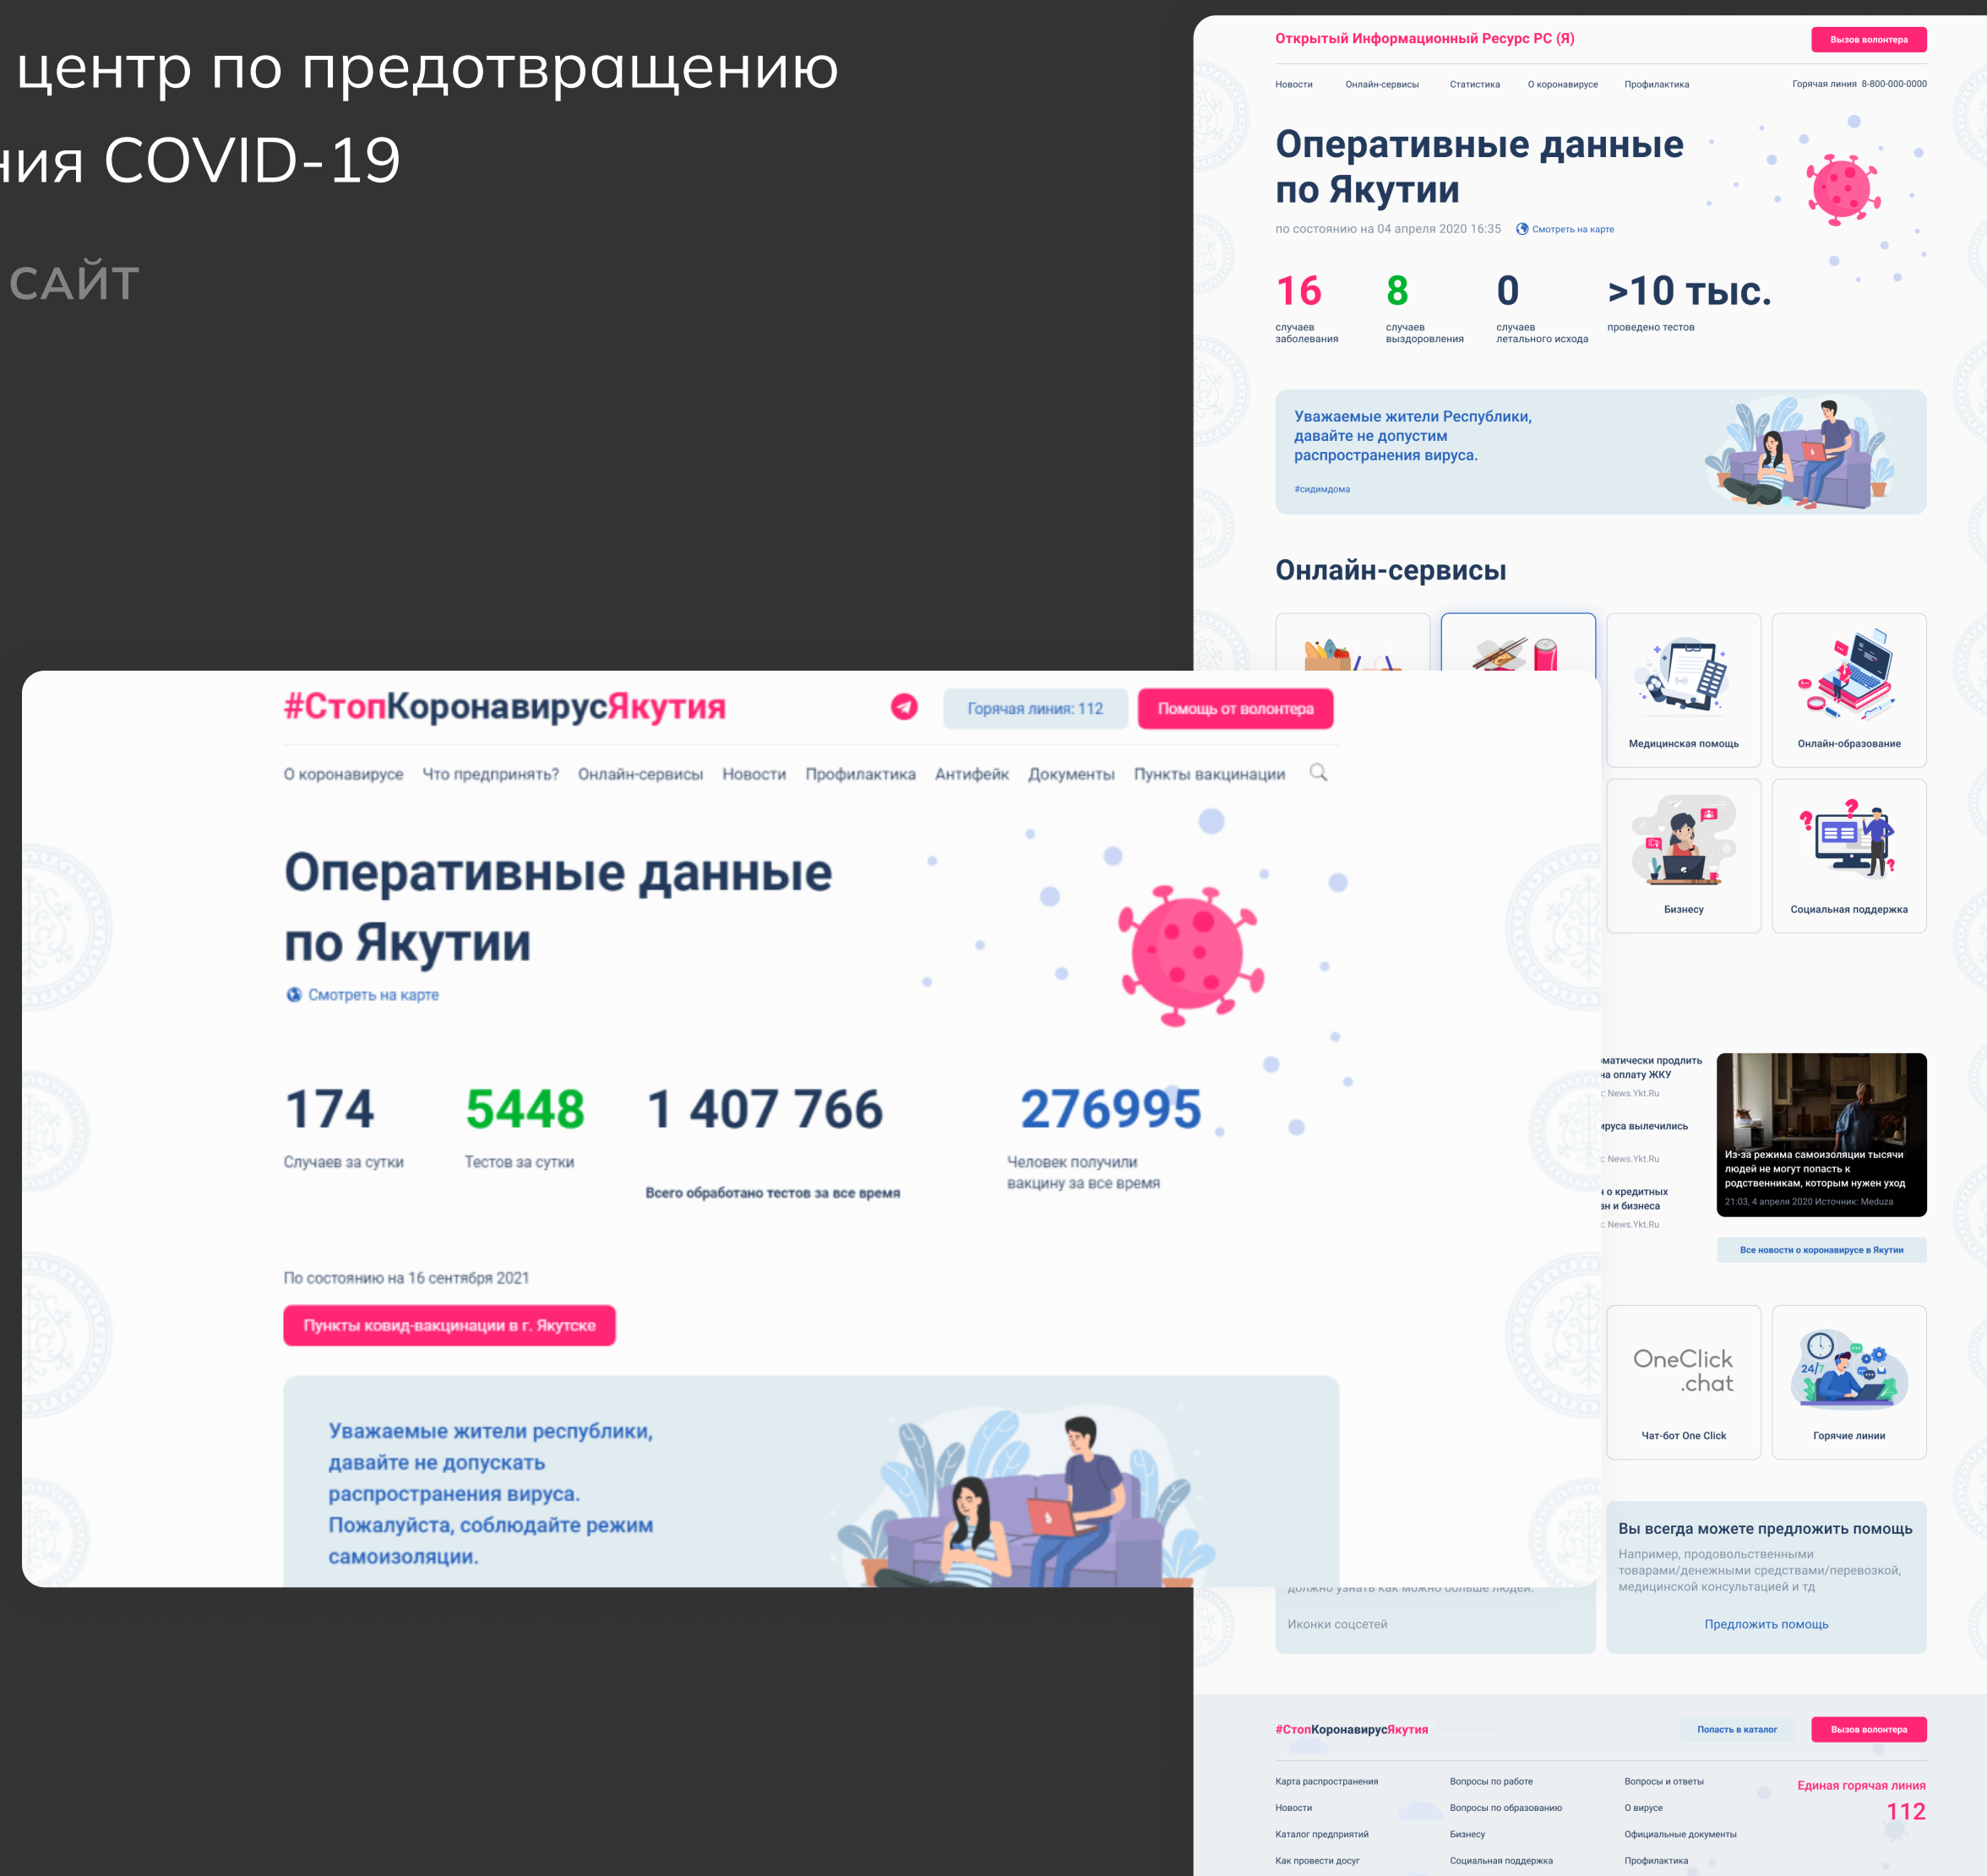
центр по предотвращению
ния COVID-19

САЙТ

Открытый Информационный Ресурс РС (Я)
Вызов волонтера
Новости Онлайн-сервисы Статистика О коронавирусе Профилактика
Горячая линия 8-800-000-0000

Оперативные данные по Якутии
по состоянию на 04 апреля 2020 16:35
Смотреть на карте

16
случаев заболевания
8
случаев выздоровления
0
случаев летального исхода
>10 тыс.
проведено тестов

Уважаемые жители Республики, давайте не допустим распространения вируса.
#сидимдома

Онлайн-сервисы

Медицинская помощь
Онлайн-образование
Бизнесу
Социальная поддержка

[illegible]матически продлить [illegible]на оплату ЖКУ
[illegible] News.Ykt.Ru
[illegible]ируса вылечились
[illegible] News.Ykt.Ru
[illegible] о кредитных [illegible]эн и бизнеса
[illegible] News.Ykt.Ru

Из-за режима самоизоляции тысячи людей не могут попасть к родственникам, которым нужен уход
21:03, 4 апреля 2020 Источник: Meduza

Все новости о коронавирусе в Якутии

OneClick .chat
Чат-бот One Click
Горячие линии

Вы всегда можете предложить помощь
Например, продовольственными товарами/денежными средствами/перевозкой, медицинской консультацией и тд
Предложить помощь

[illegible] должно узнать как можно больше людей.
Иконки соцсетей

#СтопКоронавирусЯкутия
Попасть в каталог
Вызов волонтера
Карта распространения
Новости
Каталог предприятий
Как провести досуг
Вопросы по работе
Вопросы по образованию
Бизнесу
Социальная поддержка
Вопросы и ответы
О вирусе
Официальные документы
Профилактика
Единая горячая линия
112

#СтопКоронавирусЯкутия
Горячая линия: 112
Помощь от волонтера
О коронавирусе Что предпринять? Онлайн-сервисы Новости Профилактика Антифейк Документы Пункты вакцинации

Оперативные данные по Якутии
Смотреть на карте

174
Случаев за сутки
5448
Тестов за сутки
1 407 766
Всего обработано тестов за все время
276995
Человек получили вакцину за все время

По состоянию на 16 сентября 2021
Пункты ковид-вакцинации в г. Якутске

Уважаемые жители республики, давайте не допускать распространения вируса. Пожалуйста, соблюдайте режим самоизоляции.